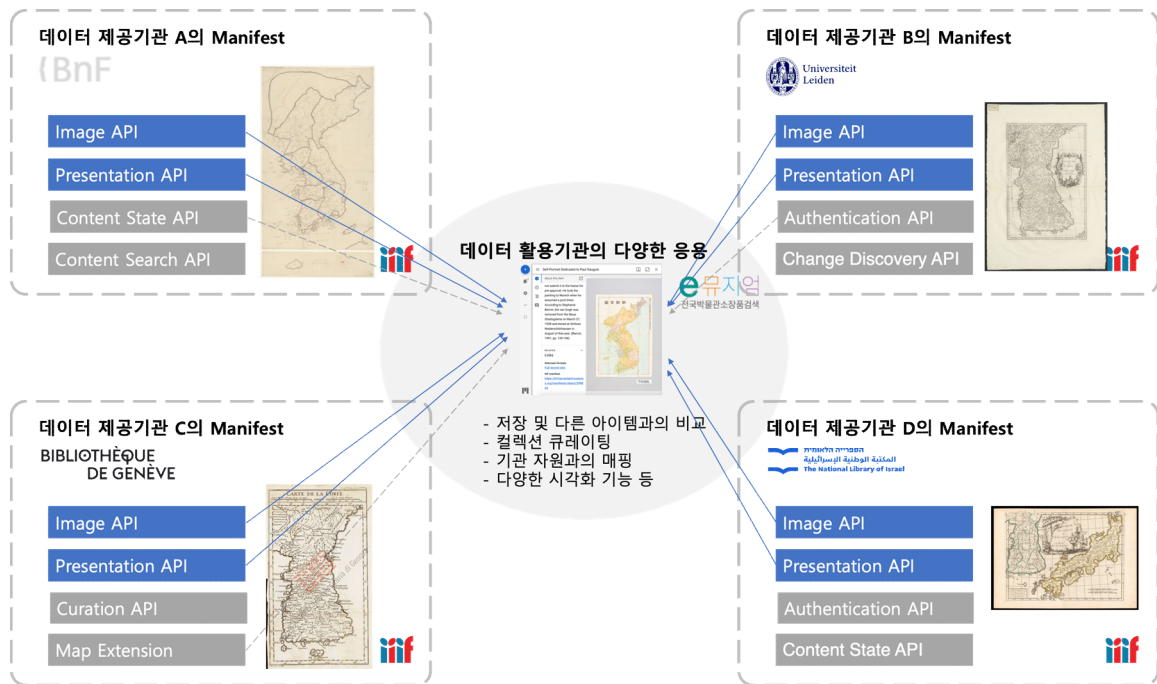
데이터 제공기관 A의 Manifest

BnF

Image API

Presentation API

Content State API

Content Search API

iiif

데이터 제공기관 B의 Manifest

Universiteit Leiden

Image API

Presentation API

Authentication API

Change Discovery API

iiif

데이터 활용기관의 다양한 응용

e뮤지엄
전국박물관소장품검색

- 저장 및 다른 아이템과의 비교
- 컬렉션 큐레이팅
- 기관 자원과의 매핑
- 다양한 시각화 기능 등

데이터 제공기관 C의 Manifest

BIBLIOTHÈQUE DE GENÈVE

Image API

Presentation API

Curation API

Map Extension

iiif

데이터 제공기관 D의 Manifest

הספרייה הלאומית
المكتبة الوطنية الإسرائيلية
The National Library of Israel

Image API

Presentation API

Authentication API

Content State API

iiif